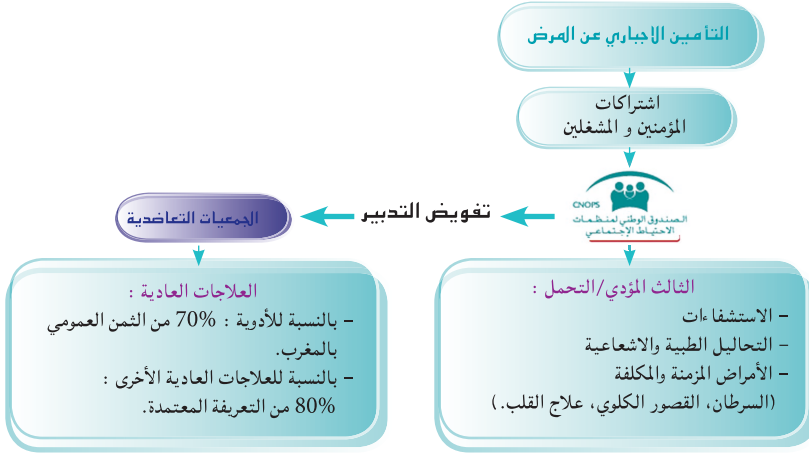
التأمين الإجباري عن المرض

اشتراكات
المؤمنين و المشغلين

CNOPS
الصندوق الوطني لمنظمات الاحتياط الاجتماعي

تفويض التدبير

الجمعيات التعاضدية

الثالث المؤدي/التحمل :
– الاستشفاءات
– التحاليل الطبية والاشعاعية
– الأمراض المزمنة والمكلفة
(السرطان، القصور الكلوي، علاج القلب.)

العلاجات العادية :
– بالنسبة للأدوية : 70% من الثمن العمومي بالمغرب.
– بالنسبة للعلاجات العادية الأخرى : 80% من التعريفة المعتمدة.